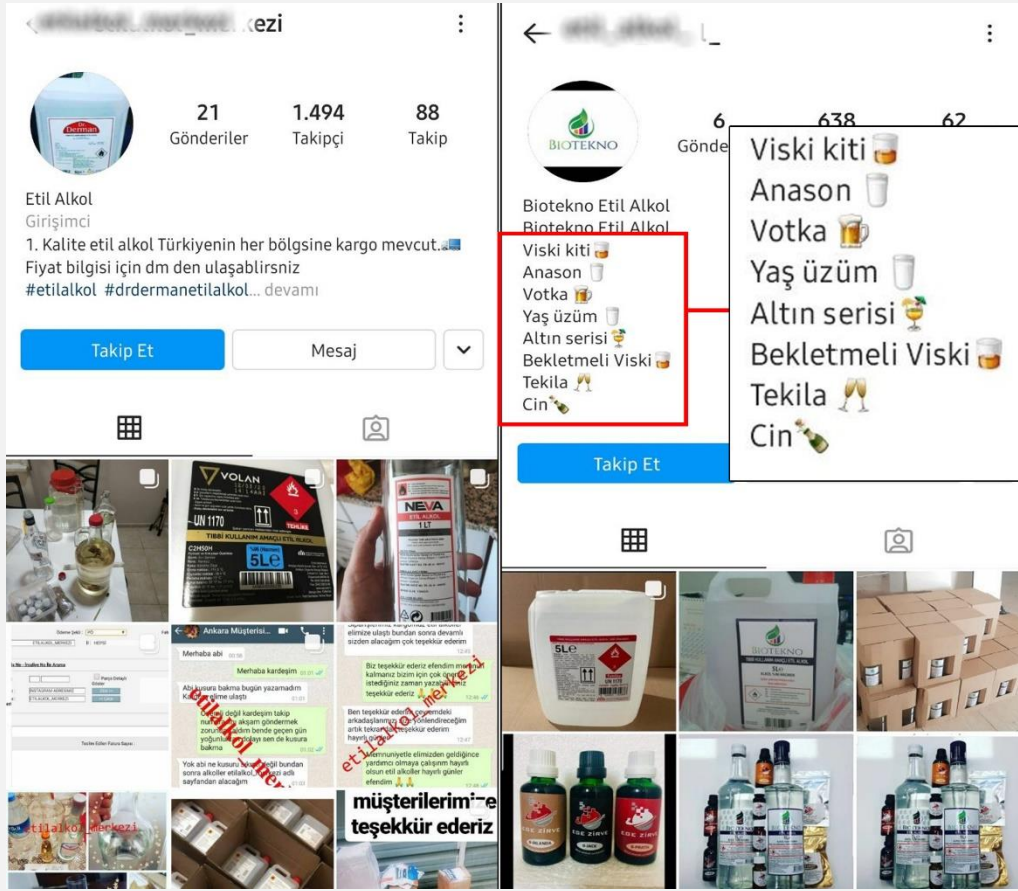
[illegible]ezi

21 Gönderiler
1.494 Takipçi
88 Takip

Etil Alkol
Girişimci
1. Kalite etil alkol Türkiyenin her bölgsine kargo mevcut.
Fiyat bilgisi için dm den ulaşablirsniz
#etilalkol #drdermanetilalkol... devamı

Takip Et
Mesaj

Dr Derman

VOLAN
UN 1170
TEHLİKE
TIBBİ KULLANIM AMAÇLI ETİL ALKOL
C2H5OH
5Lt

NEVA
ETİL ALKOL
1 LT

Ankara Müşterisi
Merhaba abi
Merhaba kardeşim
Abi kusura bakma bugün yazamadım
Yok abi ne kusuru
etilalkol_merkezi

Biz teşekkür ederiz
Ben teşekkür ederim
etilalkol_merkezi

etilalkol_merkezi

müşterilerimize teşekkür ederiz

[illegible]

BIOTEKNO

6 Gönde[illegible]
638
62

Biotekno Etil Alkol
Biotekno Etil Alkol
Viski kiti
Anason
Votka
Yaş üzüm
Altın serisi
Bekletmeli Viski
Tekila
Cin

Viski kiti
Anason
Votka
Yaş üzüm
Altın serisi
Bekletmeli Viski
Tekila
Cin

Takip Et

5Lt

BIOTEKNO
TIBBİ KULLANIM AMAÇLI ETİL ALKOL
5Lt

EGE ZİRVE
EGE ZİRVE
EGE ZİRVE